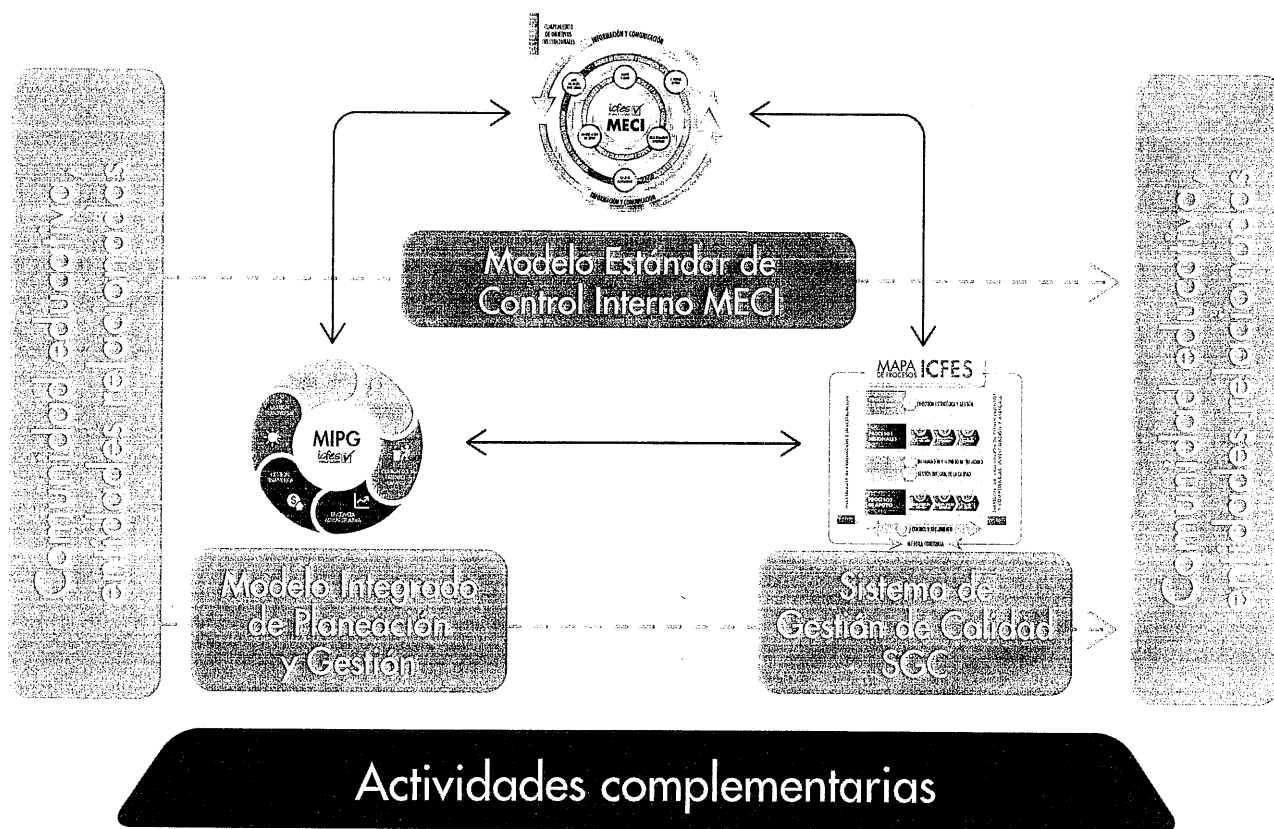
Comunidad educativa/ entidades relacionadas

CUMPLIMIENTO DE OBJETIVOS INSTITUCIONALES

INFORMACIÓN Y COMUNICACIÓN

icfes MECI

INFORMACIÓN Y COMUNICACIÓN

Modelo Estándar de Control Interno MECI

MIPG icfes

GESTIÓN FINANCIERA

EFICIENCIA ADMINISTRATIVA

MAPA DE PROCESOS ICFES

PROCESOS MISIONALES

PROCESOS DE APOYO

Modelo Integrado de Planeación y Gestión

Sistema de Gestión de Calidad SGC

Comunidad educativa/ entidades relacionadas

Actividades complementarias